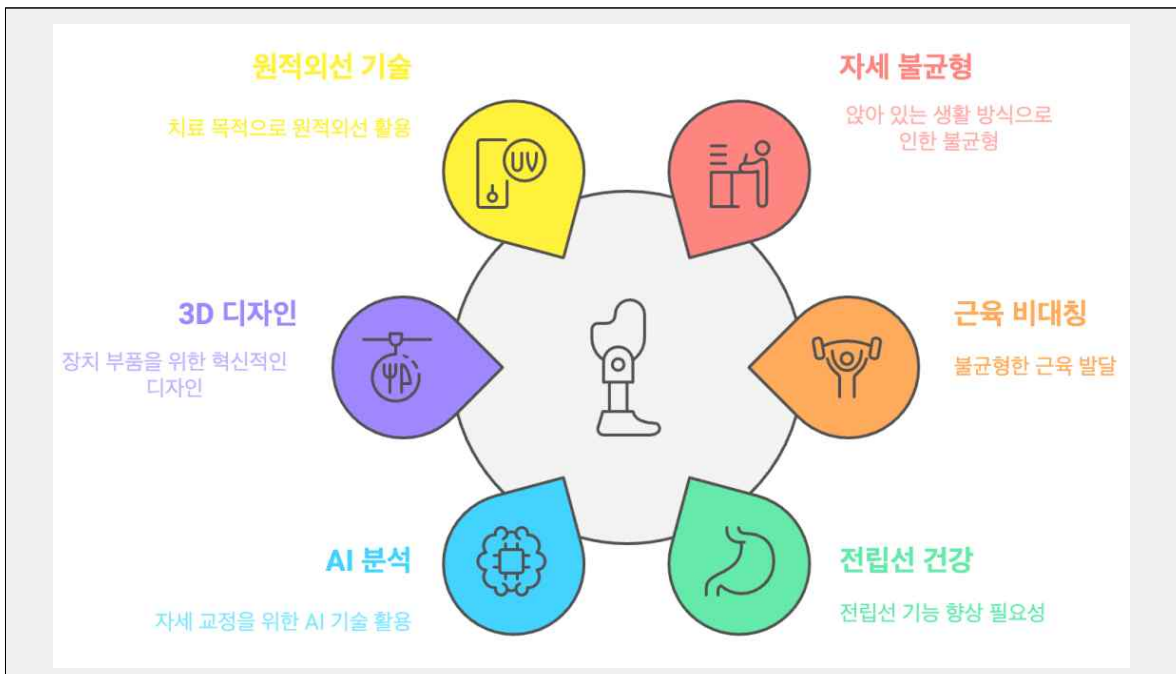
원적외선 기술

치료 목적으로 원적외선 활용

UV

자세 불균형

앉아 있는 생활 방식으로 인한 불균형

3D 디자인

장치 부품을 위한 혁신적인 디자인

근육 비대칭

불균형한 근육 발달

AI 분석

자세 교정을 위한 AI 기술 활용

전립선 건강

전립선 기능 향상 필요성